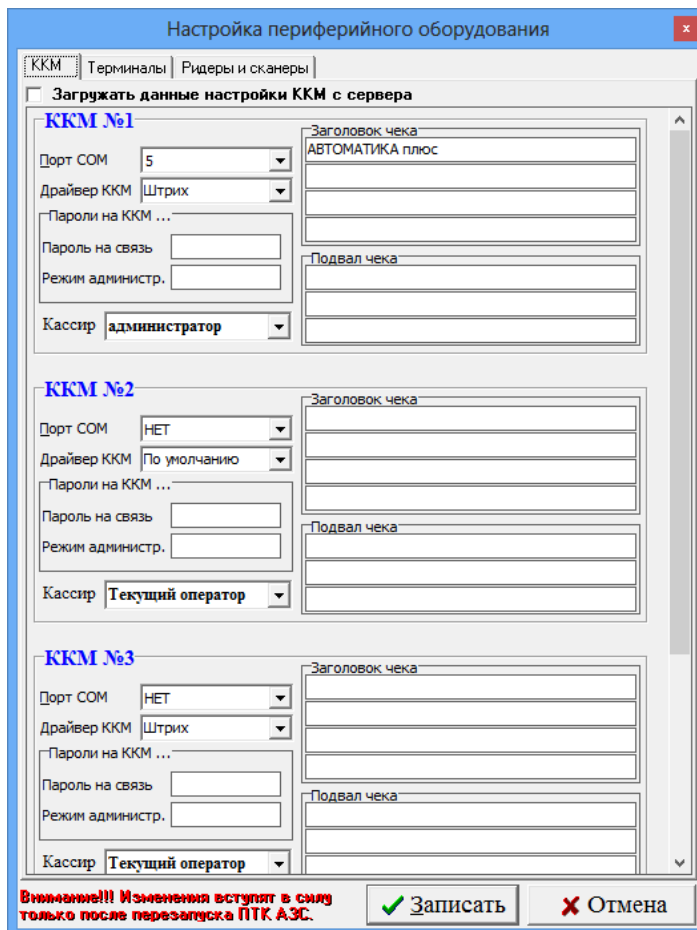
Настройка периферийного оборудования

x

ККМ | Терминалы | Ридеры и сканеры

Загружать данные настройки ККМ с сервера

ККМ №1

Порт COM 5

Драйвер ККМ Штрих

Пароли на ККМ ...

Пароль на связь

Режим администр.

Кассир администратор

Заголовок чека

АВТОМАТИКА плюс

Подвал чека

ККМ №2

Порт COM НЕТ

Драйвер ККМ По умолчанию

Пароли на ККМ ...

Пароль на связь

Режим администр.

Кассир Текущий оператор

Заголовок чека

Подвал чека

ККМ №3

Порт COM НЕТ

Драйвер ККМ Штрих

Пароли на ККМ ...

Пароль на связь

Режим администр.

Кассир Текущий оператор

Заголовок чека

Подвал чека

Внимание!!! Изменения вступят в силу только после перезапуска ПТК АЗС.

Записать

Отмена